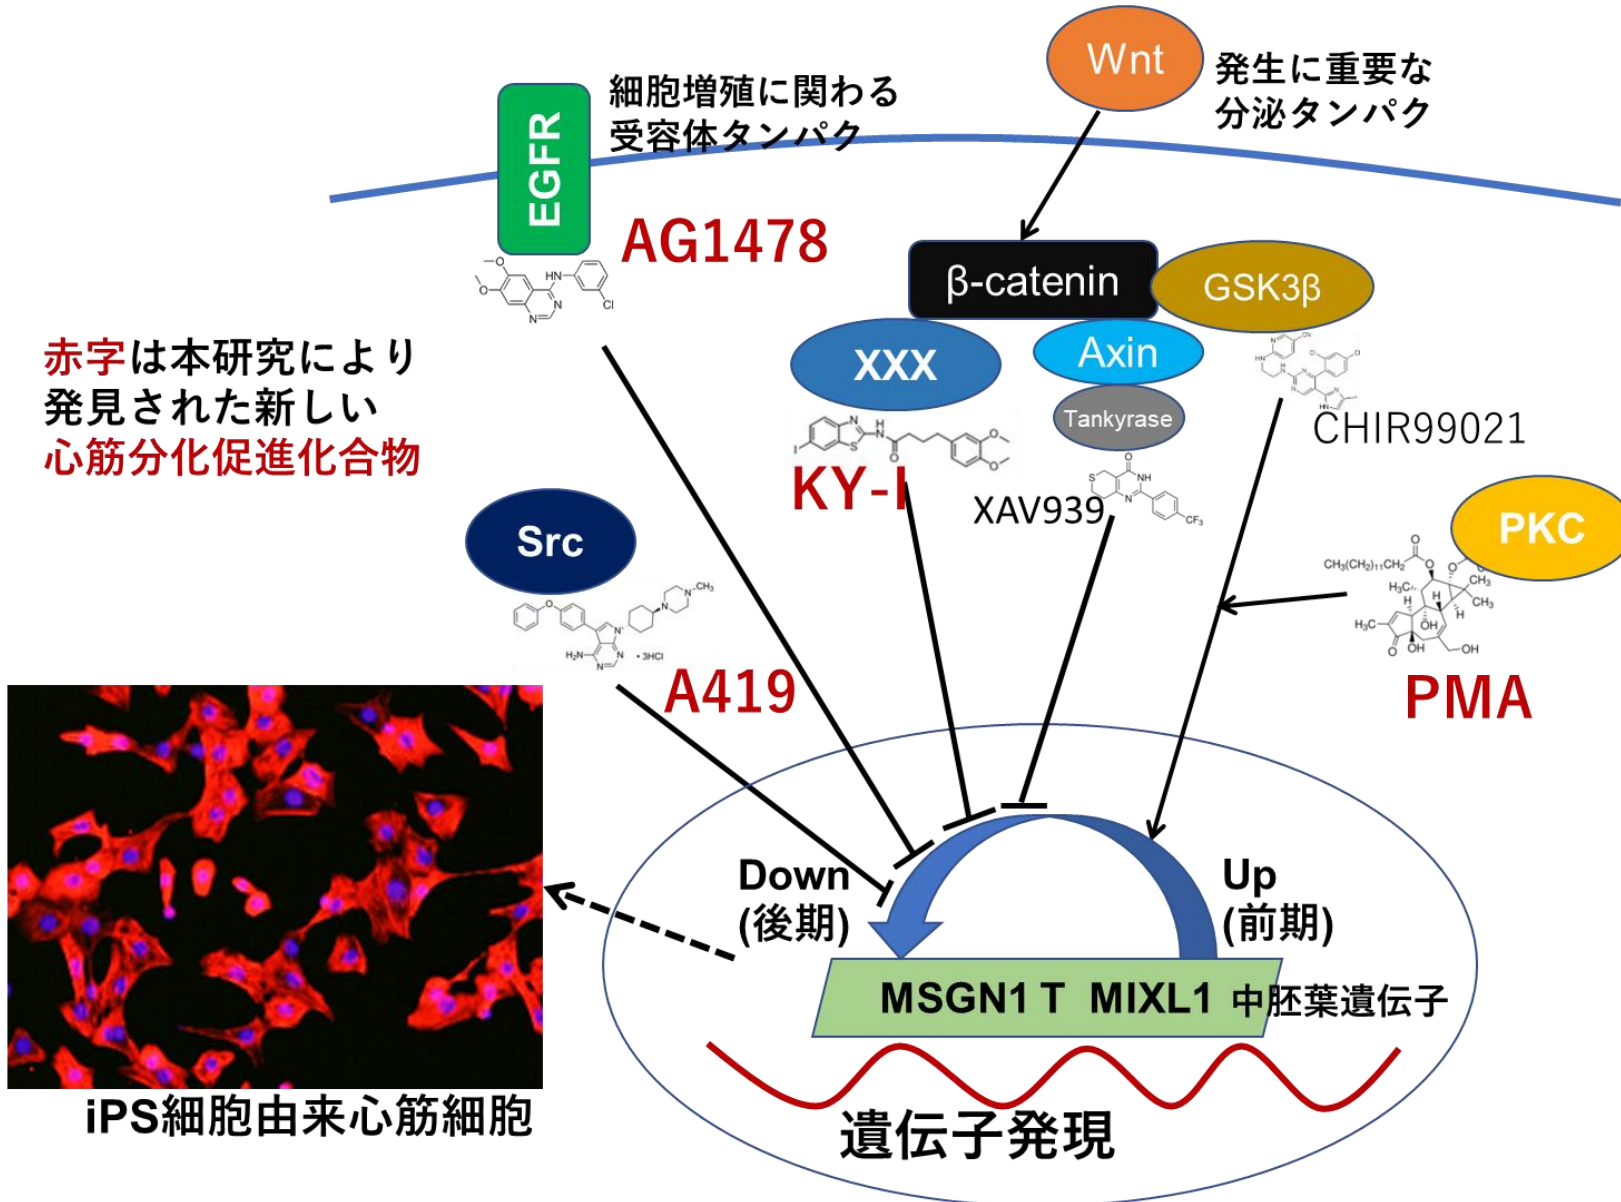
Wnt
発生に重要な分泌タンパク

EGFR
細胞増殖に関わる受容体タンパク

AG1478

β-catenin
GSK3β
XXX
Axin
Tankyrase
CHIR99021

赤字は本研究により発見された新しい心筋分化促進化合物

KY-I
XAV939

Src
PKC

A419
PMA

Down
(後期)
Up
(前期)

MSGN1 T MIXL1 中胚葉遺伝子

遺伝子発現

iPS細胞由来心筋細胞